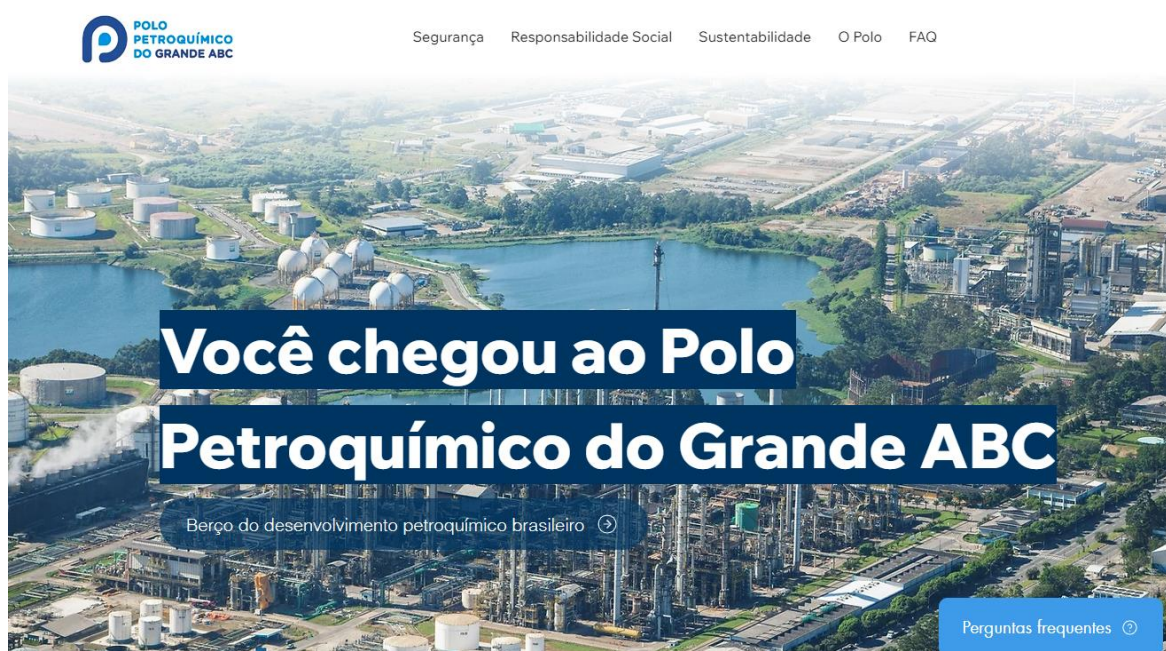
POLO PETROQUÍMICO DO GRANDE ABC

Segurança Responsabilidade Social Sustentabilidade O Polo FAQ

Você chegou ao Polo Petroquímico do Grande ABC

Berço do desenvolvimento petroquímico brasileiro

Perguntas frequentes